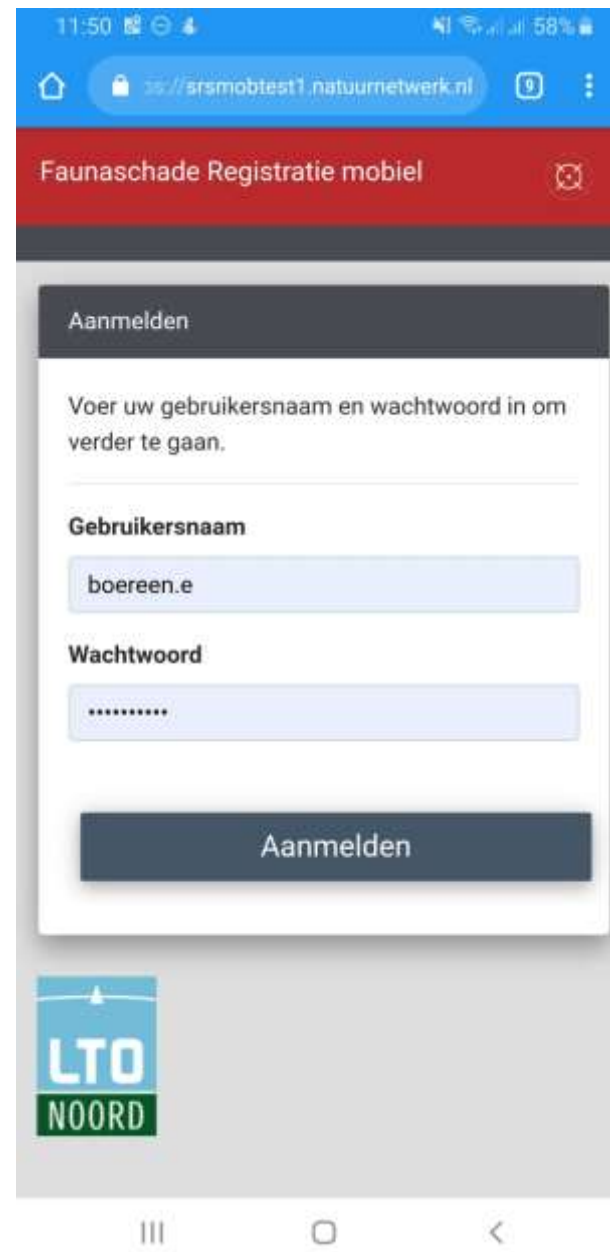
11:50

58%

ss://srsmobtest1.natuurnetwerk.nl

9

Faunaschade Registratie mobiel

Aanmelden

Voer uw gebruikersnaam en wachtwoord in om verder te gaan.

Gebruikersnaam

boereen.e

Wachtwoord

•••••••••••

Aanmelden

LTO
NOORD